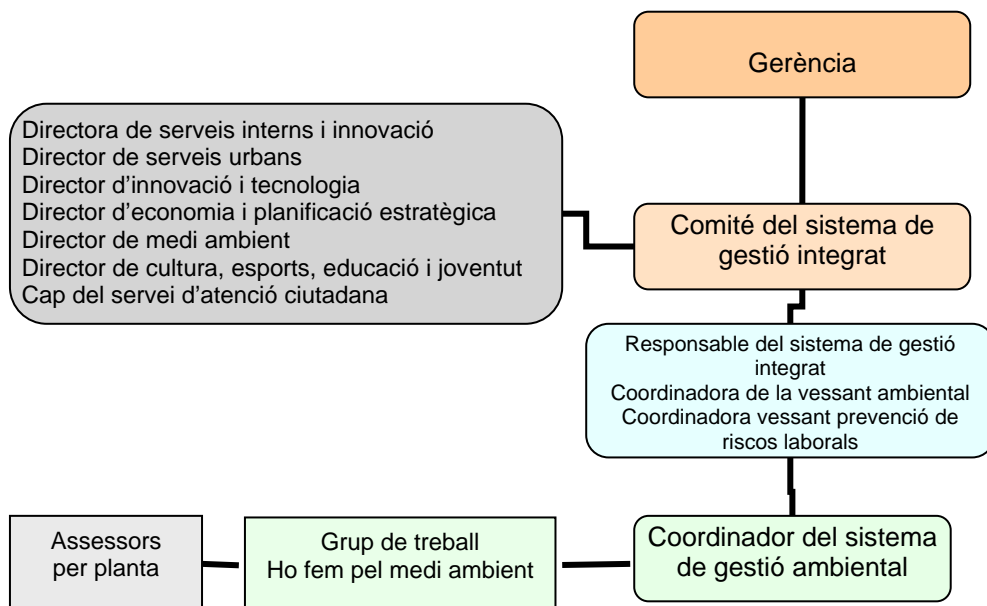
Gerència

Directora de serveis interns i innovació
Director de serveis urbans
Director d'innovació i tecnologia
Director d'economia i planificació estratègica
Director de medi ambient
Director de cultura, esports, educació i joventut
Cap del servei d'atenció ciutadana

Comitè del sistema de gestió integrat

Responsable del sistema de gestió integrat
Coordinadora de la vessant ambiental
Coordinadora vessant prevenció de riscos laborals

Assessors per planta

Grup de treball
Ho fem pel medi ambient

Coordinador del sistema de gestió ambiental